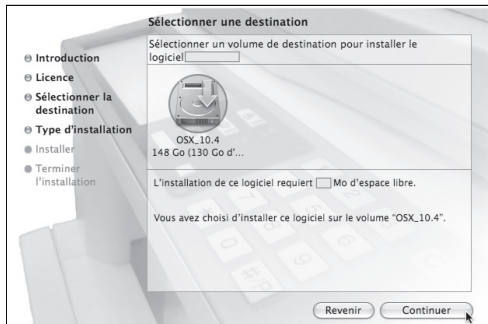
Sélectionner une destination

Introduction
Licence
Sélectionner la destination
Type d'installation
Installer
Terminer l'installation

Sélectionner un volume de destination pour installer le logiciel

OSX_10.4
148 Go (130 Go d'...

L'installation de ce logiciel requiert Mo d'espace libre.

Vous avez choisi d'installer ce logiciel sur le volume "OSX_10.4".

Revenir
Continuer